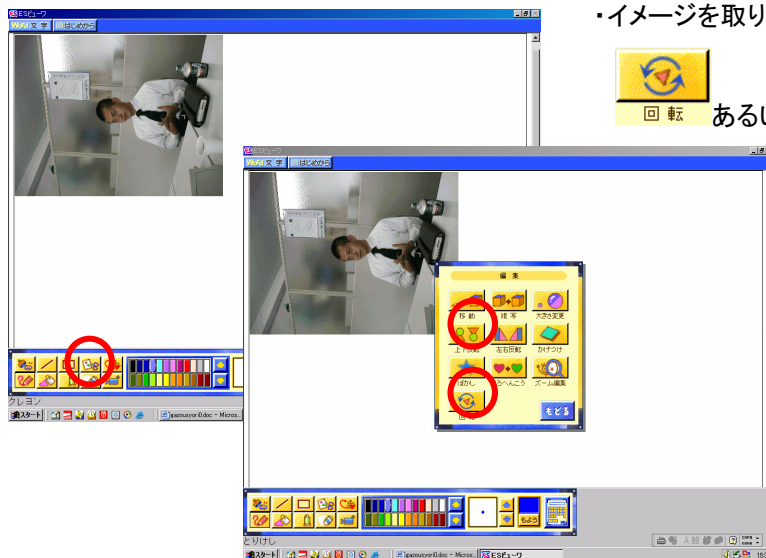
・イメージを取り

回転 あるい

ESビューワ
文字 はじめから

ESビューワ
文字 はじめから

編集
移動 複写 大きさ変更
上下反転 左右反転 かげつけ
ぼかし いろへんこう ズーム編集
もどる

クレヨン
スタート gazousyori0.doc - Micros...

とりけし
スタート gazousyori0.doc - Micros... ESビューワ